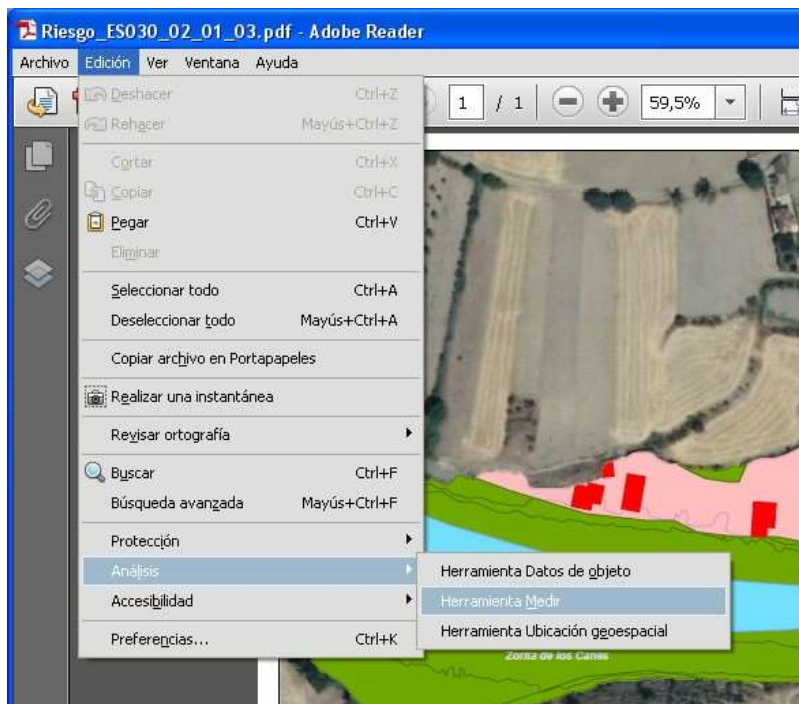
Riesgo_ES030_02_01_03.pdf - Adobe Reader

Archivo Edición Ver Ventana Ayuda

1 / 1 59,5%

Deshacer Ctrl+Z
Rehacer Mayús+Ctrl+Z
Cortar Ctrl+X
Copiar Ctrl+C
Pegar Ctrl+V
Eliminar
Seleccionar todo Ctrl+A
Deseleccionar todo Mayús+Ctrl+A
Copiar archivo en Portapapeles
Realizar una instantánea
Revisar ortografía
Buscar Ctrl+F
Búsqueda avanzada Mayús+Ctrl+F
Protección
Análisis
Accesibilidad
Preferencias... Ctrl+K

Herramienta Datos de objeto
Herramienta Medir
Herramienta Ubicación geoespacial

Zorita de los Canes